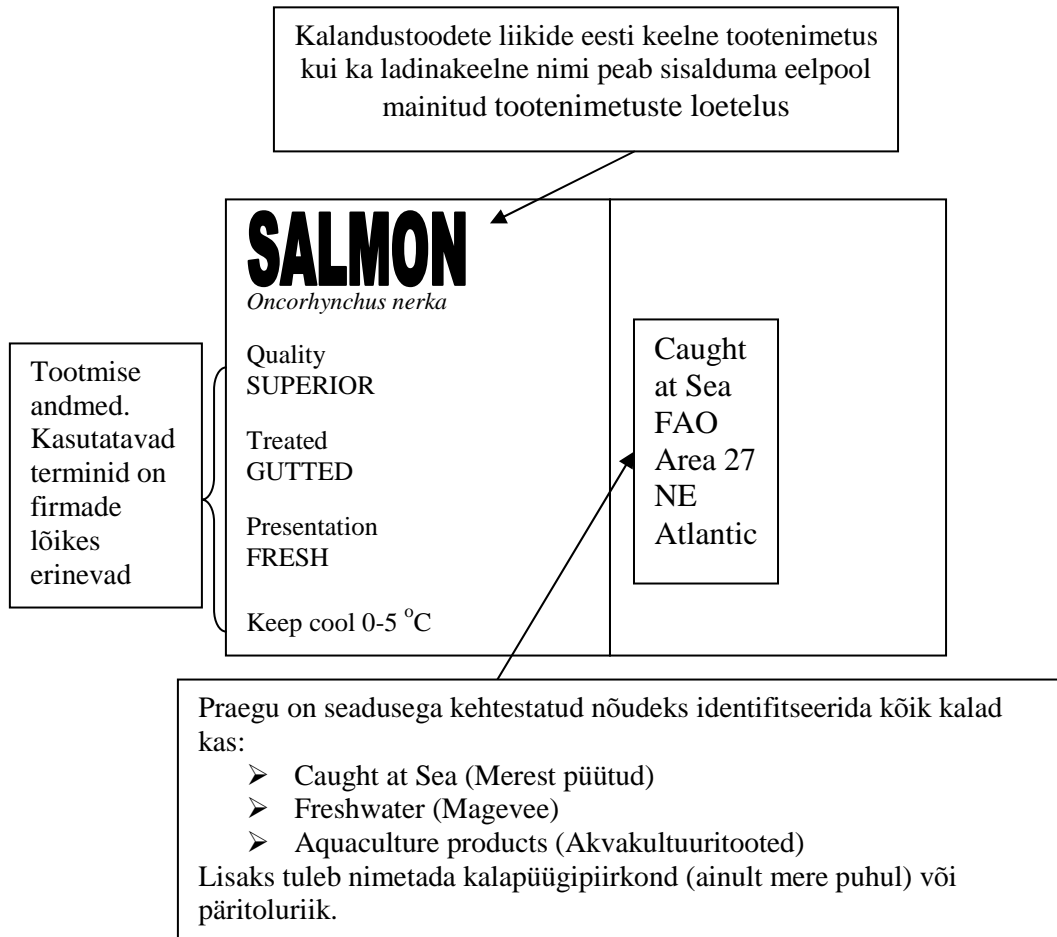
Kalandustoodete liikide eesti keelne tootenimetus kui ka ladinakeelne nimi peab sisalduma eelpool mainitud tootenimetuste loetelus

SALMON
Oncorhynchus nerka

Quality
SUPERIOR

Treated
GUTTED

Presentation
FRESH

Keep cool 0-5 $^{o}$C

Tootmise andmed. Kasutatavad terminid on firmade lõikes erinevad

Caught at Sea FAO Area 27 NE Atlantic

Praegu on seadusega kehtestatud nõudeks identifitseerida kõik kalad kas:
- Caught at Sea (Merest püütud)
- Freshwater (Magevee)
- Aquaculture products (Akvakultuuritooted)

Lisaks tuleb nimetada kalapüügipiirkond (ainult mere puhul) või päritoluriik.